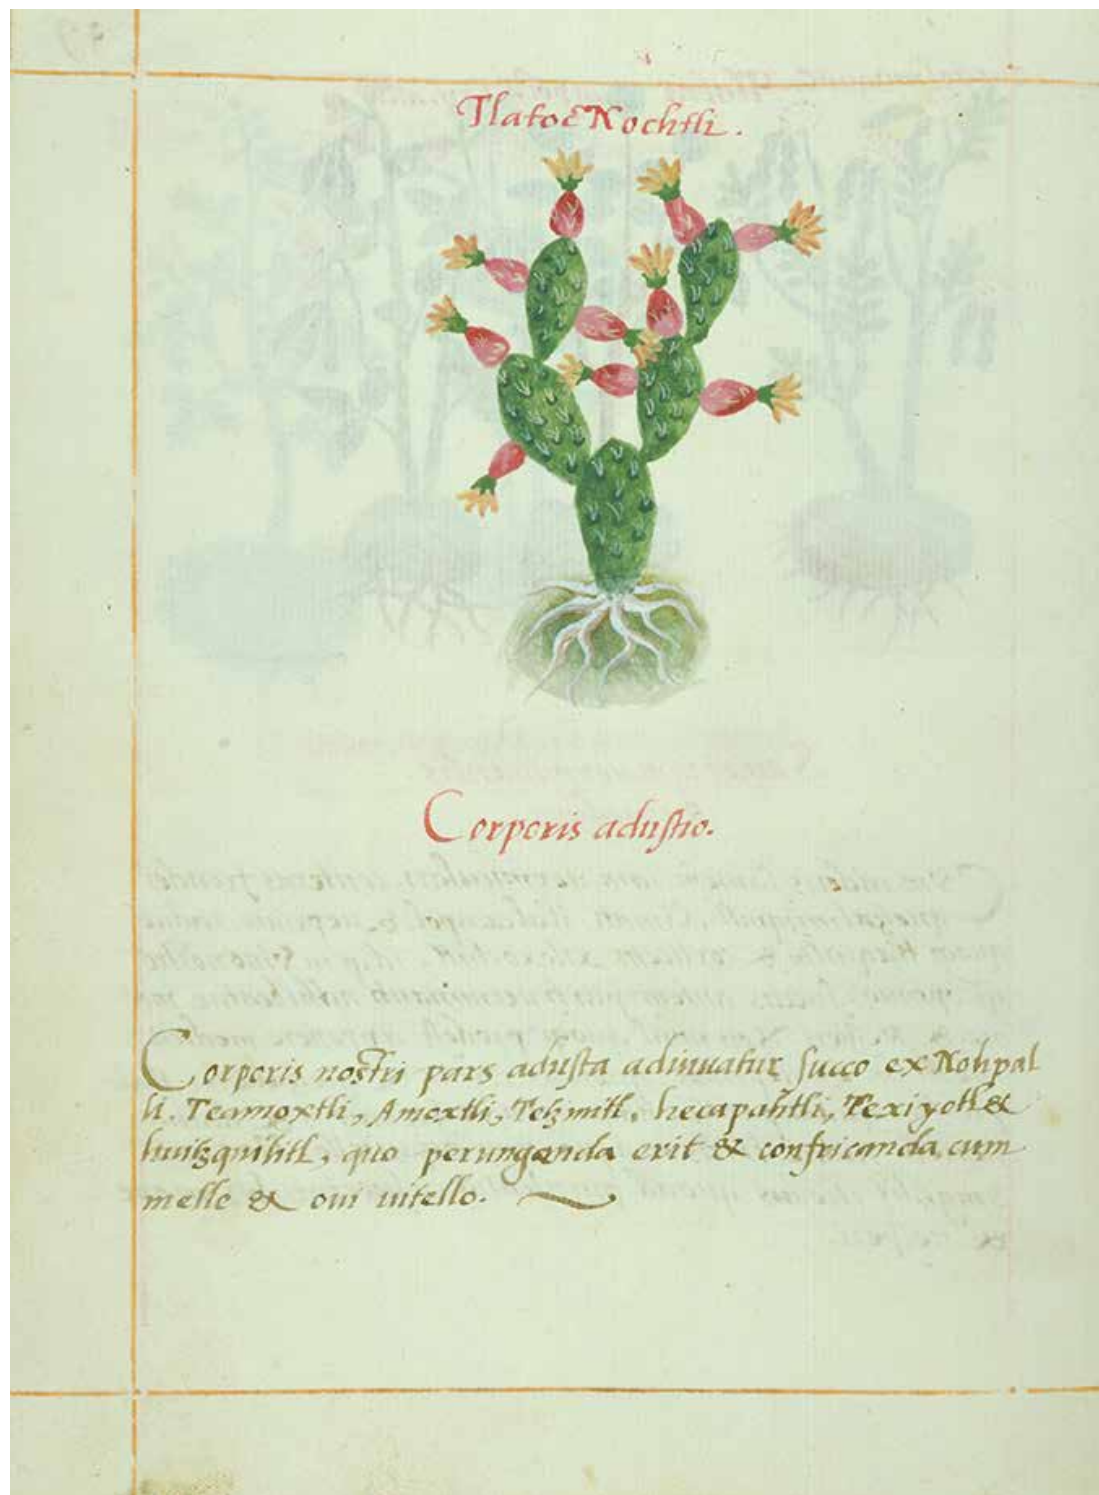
Tlatoc Xochtli.

Corporis adustio.

Corporis nostri pars adusta adiuuatur succo ex Nohpalli. Teamoxtli, Amoxtli, Tolmitl, hecapahtli, Texiyotl & huitzquiltil, quo perungenda erit & confricanda cum melle & oui uitello.